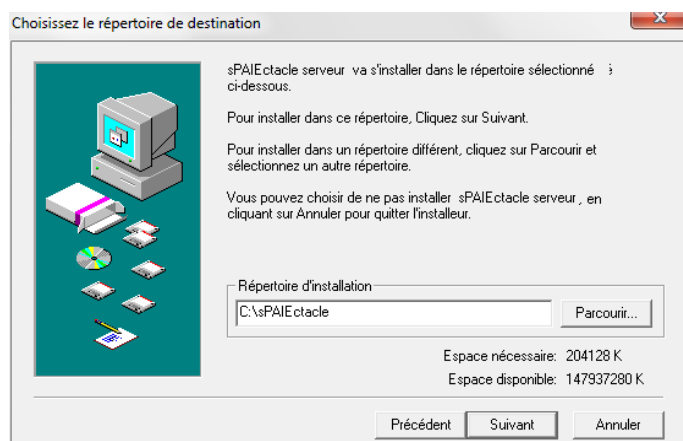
Choisissez le répertoire de destination

sPAIEctacle serveur va s'installer dans le répertoire sélectionné ci-dessous.

Pour installer dans ce répertoire, Cliquez sur Suivant.

Pour installer dans un répertoire différent, cliquez sur Parcourir et sélectionnez un autre répertoire.

Vous pouvez choisir de ne pas installer sPAIEctacle serveur, en cliquant sur Annuler pour quitter l'installeur.

Répertoire d'installation

C:\sPAIEctacle

Parcourir...

Espace nécessaire: 204128 K

Espace disponible: 147937280 K

Précédent

Suivant

Annuler